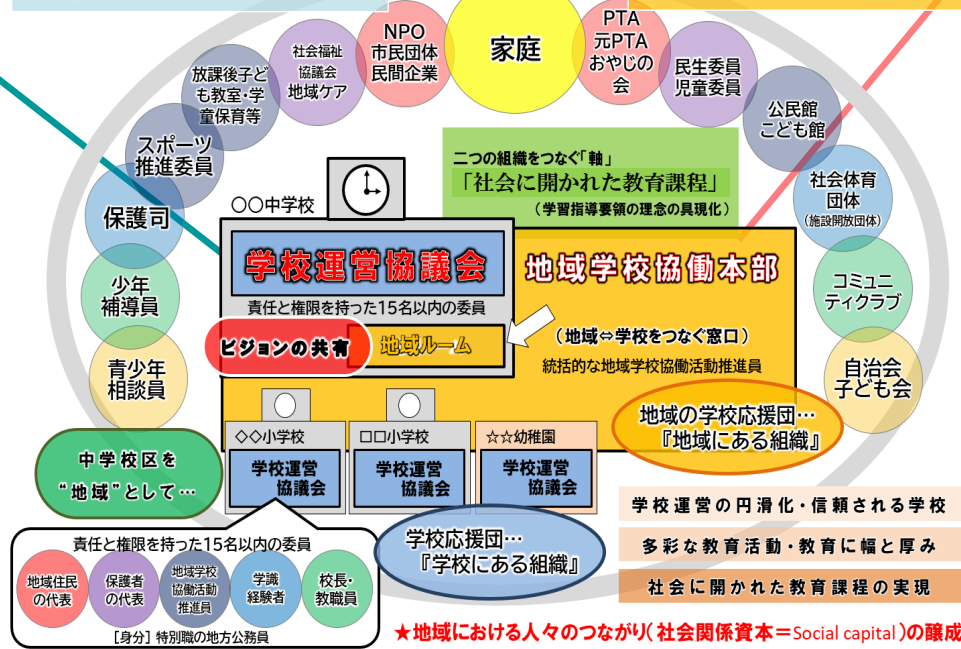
NPO
市民団体
民間企業

家庭

PTA
元PTA
おやじの会

社会福祉協議会
地域ケア

民生委員
児童委員

放課後子ども教室・学童保育等

公民館
こども館

スポーツ推進委員

二つの組織をつなぐ「軸」
「社会に開かれた教育課程」
（学習指導要領の理念の具現化）

社会体育団体
(施設開放団体)

○○中学校

保護司

学校運営協議会

責任と権限を持った15名以内の委員

地域学校協働本部

コミュニティクラブ

少年補導員

ビジョンの共有

地域ルーム

（地域⇔学校をつなぐ窓口）
統括的な地域学校協働活動推進員

青少年相談員

自治会
子ども会

地域の学校応援団…
『地域にある組織』

◇◇小学校
学校運営協議会

□□小学校
学校運営協議会

☆☆幼稚園
学校運営協議会

中学校区を
"地域"として…

学校運営の円滑化・信頼される学校

学校応援団…
『学校にある組織』

多彩な教育活動・教育に幅と厚み

責任と権限を持った15名以内の委員

地域住民の代表

保護者の代表

地域学校協働活動推進員

学識経験者

校長・教職員

社会に開かれた教育課程の実現

［身分］特別職の地方公務員

★地域における人々のつながり（社会関係資本＝Social capital）の醸成